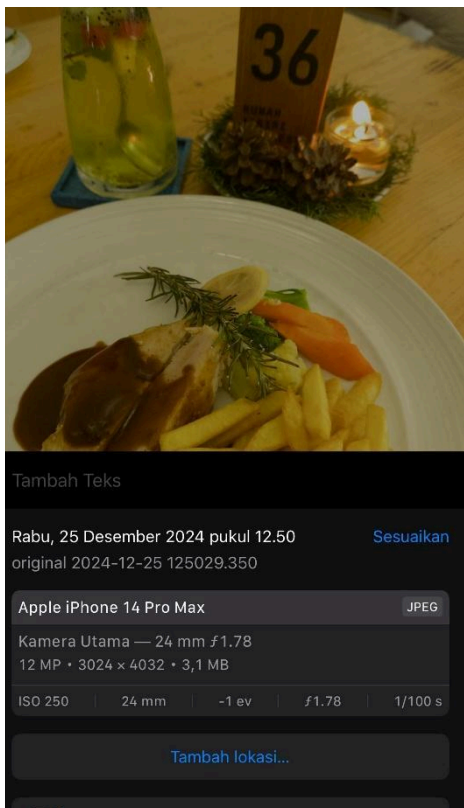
36

Tambah Teks

Rabu, 25 Desember 2024 pukul 12.50
Sesuaikan
original 2024-12-25 125029.350

Apple iPhone 14 Pro Max
JPEG
Kamera Utama — 24 mm ƒ1.78
12 MP • 3024 × 4032 • 3,1 MB

| ISO 250 | 24 mm | -1 ev | ƒ1.78 | 1/100 s |
|---|---|---|---|---|

Tambah lokasi...